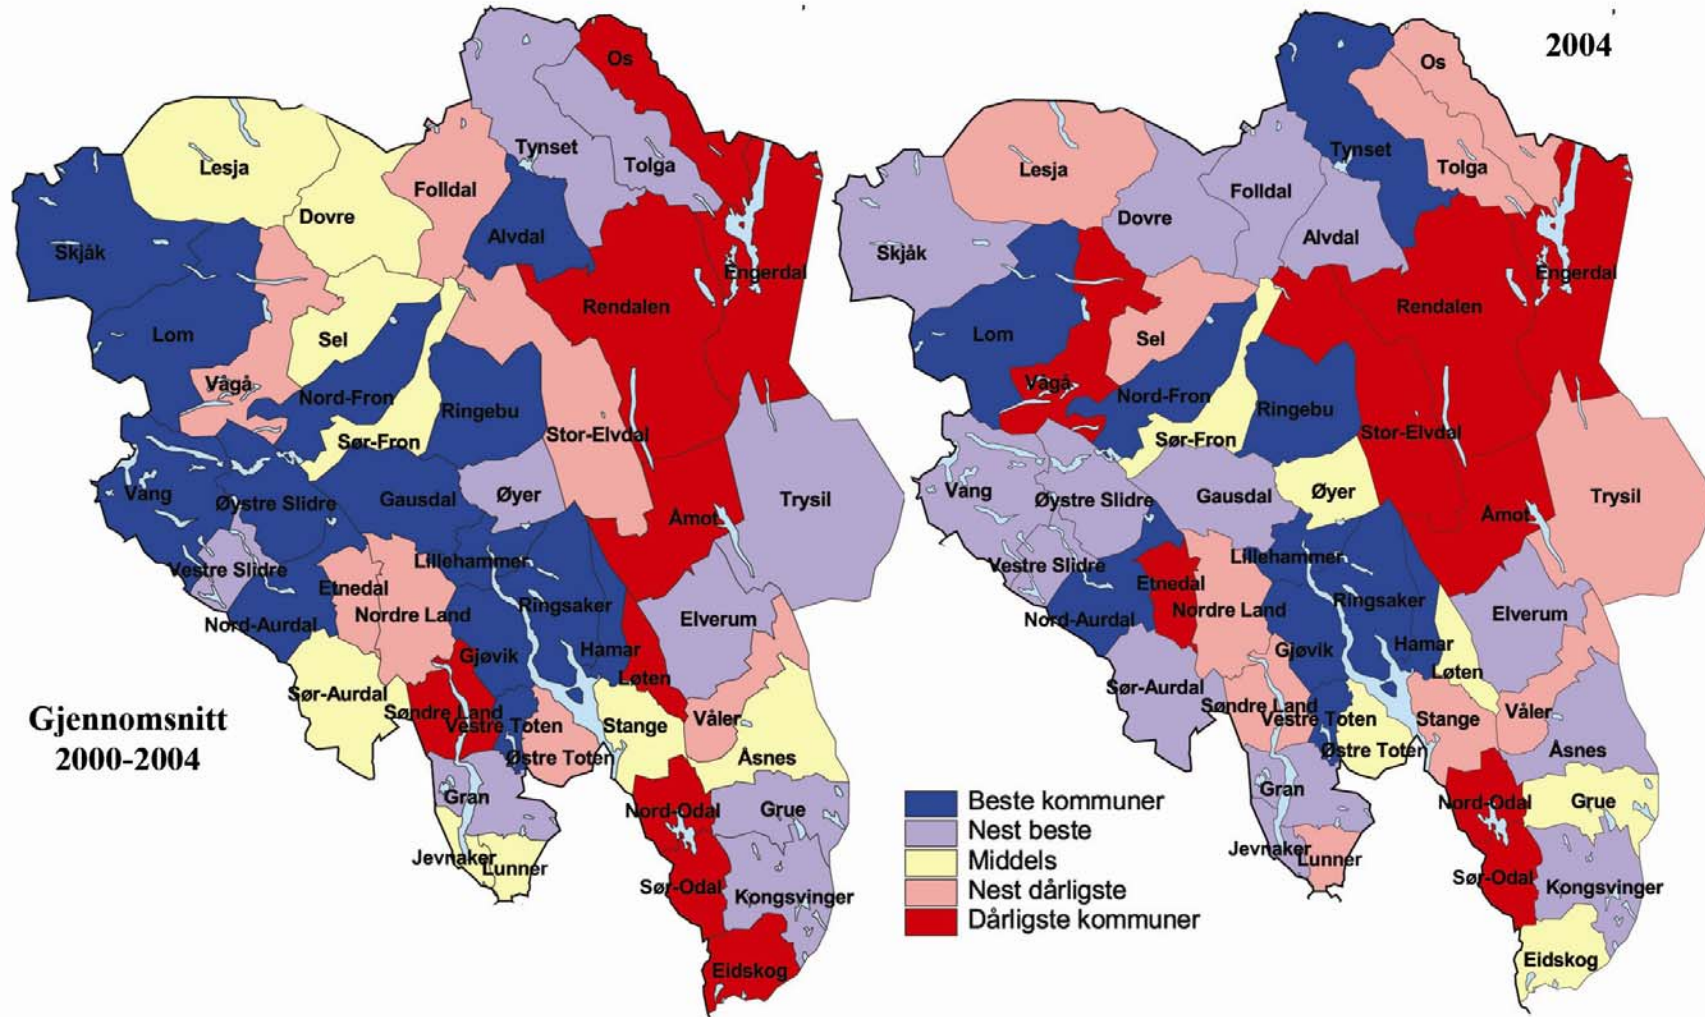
Os
Lesja
Tynset
Tolga
Folldal
Dovre
Skjåk
Alvdal
Engerdal
Rendalen
Lom
Sel
Vågå
Nord-Fron
Ringebu
Sør-Fron
Stor-Elvdal
Vang
Øystre Slidre
Gausdal
Øyer
Trysil
Åmot
Vestre Slidre
Lillehammer
Etnedal
Nordre Land
Ringsaker
Nord-Aurdal
Elverum
Gjøvik
Hamar
Løten
Sør-Aurdal
Søndre Land
Vestre Toten
Stange
Våler
Østre Toten
Åsnes
Gran
Nord-Odal
Grue
Jevnaker
Lunner
Sør-Odal
Kongsvinger
Eidskog

Gjennomsnitt
2000-2004

2004
Os
Lesja
Tynset
Tolga
Folldal
Dovre
Skjåk
Alvdal
Engerdal
Rendalen
Lom
Sel
Vågå
Nord-Fron
Ringebu
Sør-Fron
Stor-Elvdal
Vang
Øystre Slidre
Gausdal
Øyer
Trysil
Åmot
Vestre Slidre
Lillehammer
Etnedal
Nordre Land
Ringsaker
Nord-Aurdal
Elverum
Gjøvik
Hamar
Løten
Sør-Aurdal
Søndre Land
Vestre Toten
Stange
Våler
Østre Toten
Åsnes
Gran
Nord-Odal
Grue
Jevnaker
Lunner
Sør-Odal
Kongsvinger
Eidskog

Beste kommuner
Nest beste
Middels
Nest dårligste
Dårligste kommuner